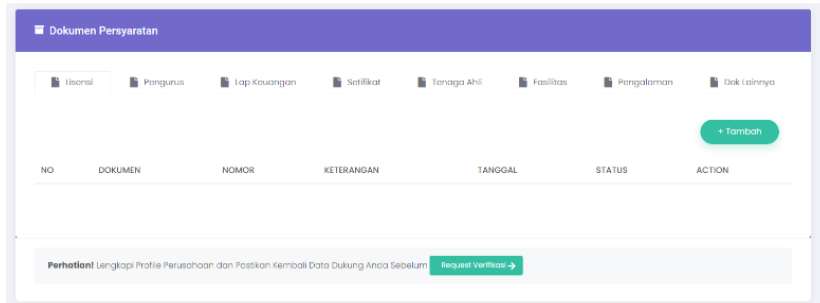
Dokumen Persyaratan

Lisensi | Pengurus | Lap Keuangan | Sertifikat | Tenaga Ahli | Fasilitas | Pengalaman | Dok Lainnya

+ Tambah

| NO | DOKUMEN | NOMOR | KETERANGAN | TANGGAL | STATUS | ACTION |
|---|---|---|---|---|---|---|

Perhatian! Lengkapi Profile Perusahaan dan Pastikan Kembali Data Dukung Anda Sebelum Request Verifikasi →